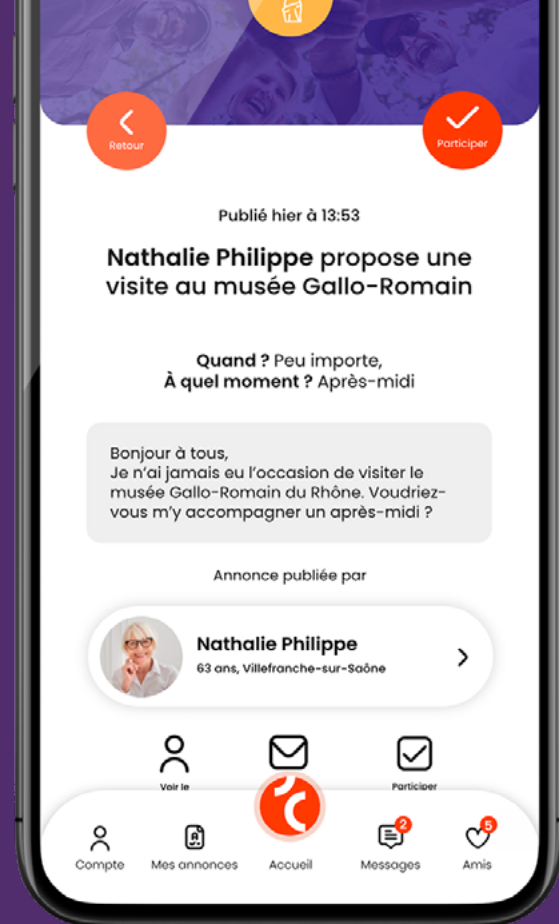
Retour

Participer

Publié hier à 13:53

**Nathalie Philippe** propose une visite au musée Gallo-Romain

**Quand ?** Peu importe,
**À quel moment ?** Après-midi

Bonjour à tous,
Je n'ai jamais eu l'occasion de visiter le musée Gallo-Romain du Rhône. Voudriez-vous m'y accompagner un après-midi ?

Annonce publiée par

**Nathalie Philippe**
63 ans, Villefranche-sur-Saône

Voir le

Participer

Compte
Mes annonces
Accueil
2
Messages
5
Amis